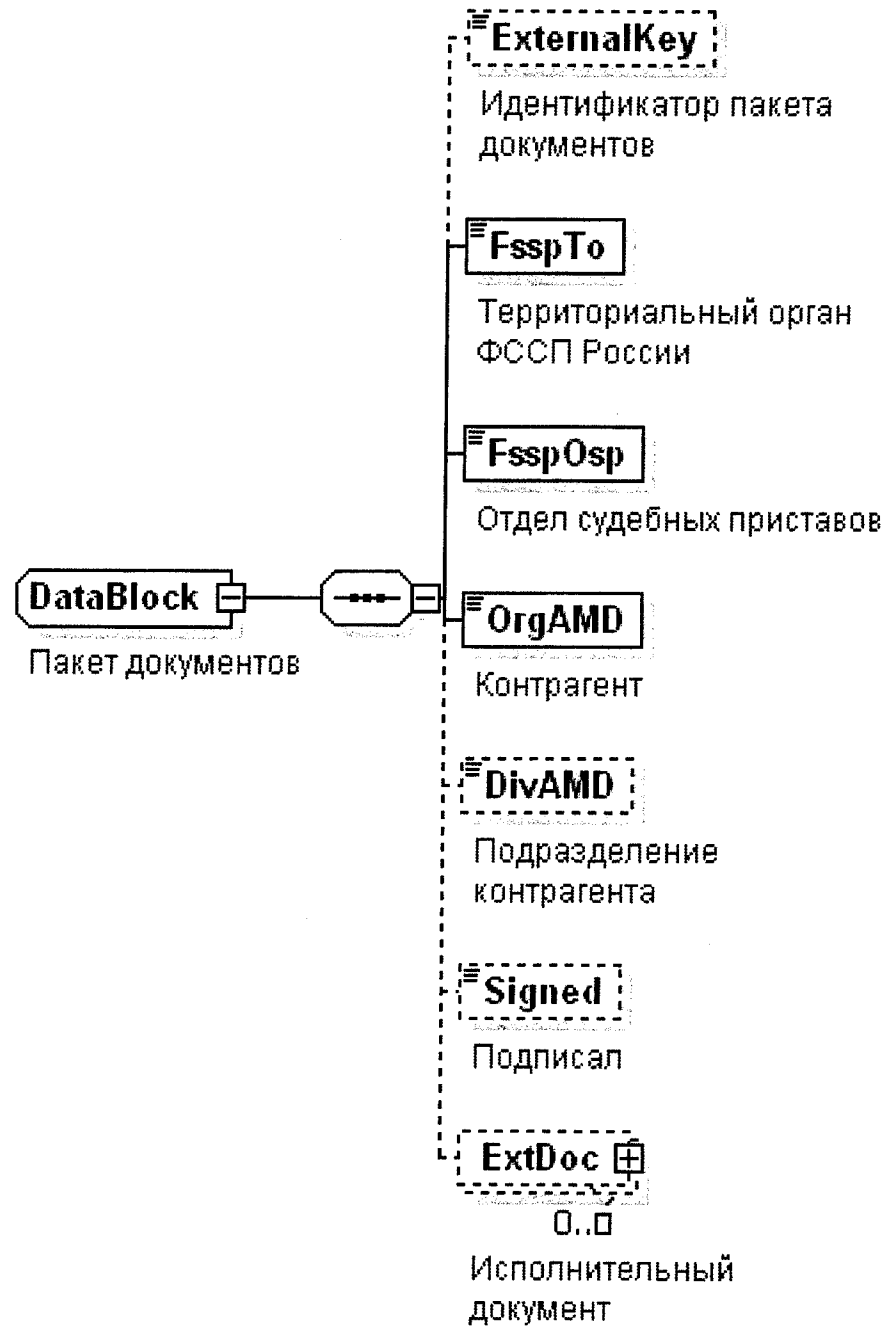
DataBlock

Пакет документов

ExternalKey

Идентификатор пакета документов

FsspTo

Территориальный орган ФССП России

FsspOsp

Отдел судебных приставов

OrgAMD

Контрагент

DivAMD

Подразделение контрагента

Signed

Подписал

ExtDoc

0..□

Исполнительный документ